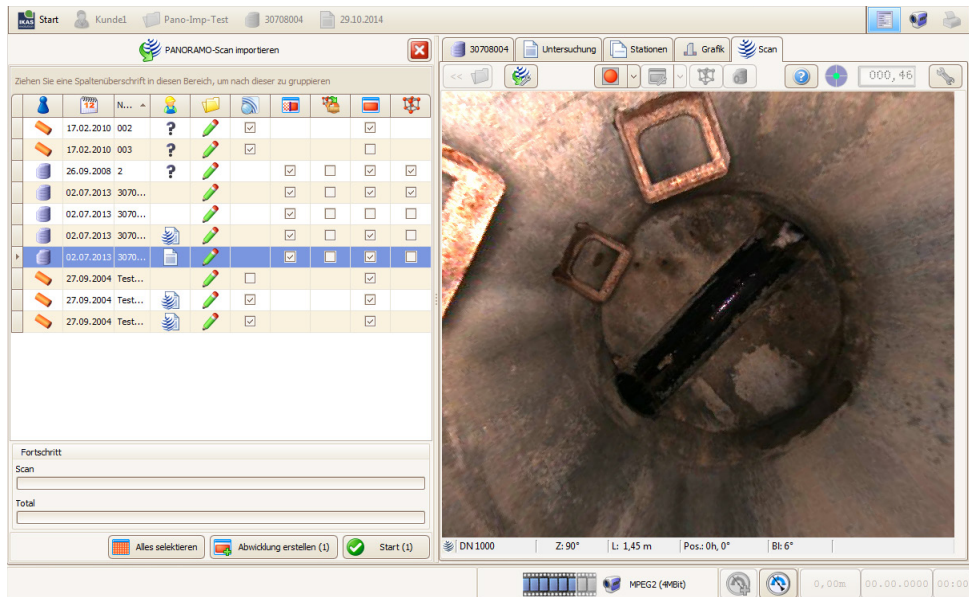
IKAS Start Kunde1 Pano-Imp-Test 30708004 29.10.2014

PANORAMO-Scan importieren

Ziehen Sie eine Spaltenüberschrift in diesen Bereich, um nach dieser zu gruppieren

| | | N... | | | | | | | |
|---|---|---|---|---|---|---|---|---|---|
| | 17.02.2010 | 002 | ? | | ☑ | | | ☑ | |
| | 17.02.2010 | 003 | ? | | ☑ | | | ☐ | |
| | 26.09.2008 | 2 | ? | | | ☑ | ☐ | ☑ | ☑ |
| | 02.07.2013 | 3070... | | | | ☑ | ☐ | ☑ | ☑ |
| | 02.07.2013 | 3070... | | | | ☑ | ☐ | ☐ | ☐ |
| | 02.07.2013 | 3070... | | | | ☑ | ☐ | ☑ | ☐ |
| | 02.07.2013 | 3070... | | | | ☑ | ☐ | ☑ | ☐ |
| | 27.09.2004 | Test... | | | ☐ | | | ☑ | |
| | 27.09.2004 | Test... | | | ☑ | | | ☑ | |
| | 27.09.2004 | Test... | | | ☑ | | | ☑ | |

Fortschritt
Scan
Total

Alles selektieren Abwicklung erstellen (1) Start (1)

30708004 Untersuchung Stationen Grafik Scan

000,46

DN 1000 Z: 90° L: 1,45 m Pos.: 0h, 0° Bl: 6°

MPEG2 (4MBit) 0,00m 00.00.0000 00:00